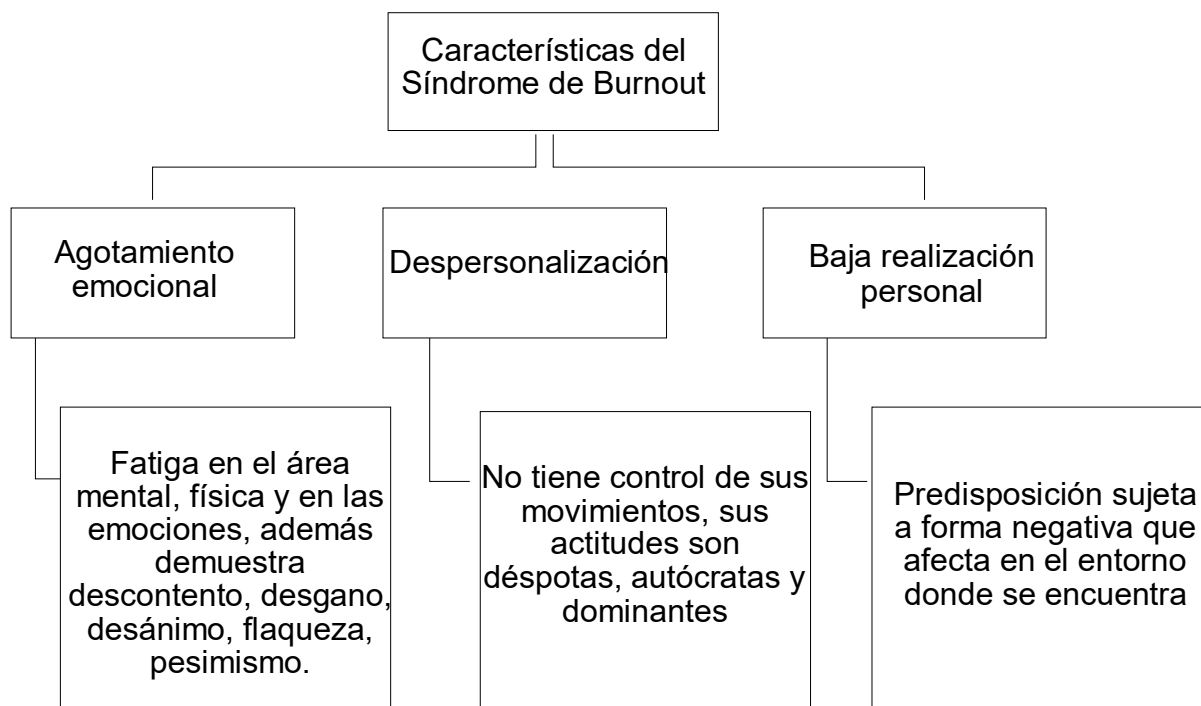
Características del Síndrome de Burnout

Agotamiento emocional

Despersonalización

Baja realización personal

Fatiga en el área mental, física y en las emociones, además demuestra descontento, desgano, desánimo, flaqueza, pesimismo.

No tiene control de sus movimientos, sus actitudes son déspotas, autócratas y dominantes

Predisposición sujeta a forma negativa que afecta en el entorno donde se encuentra